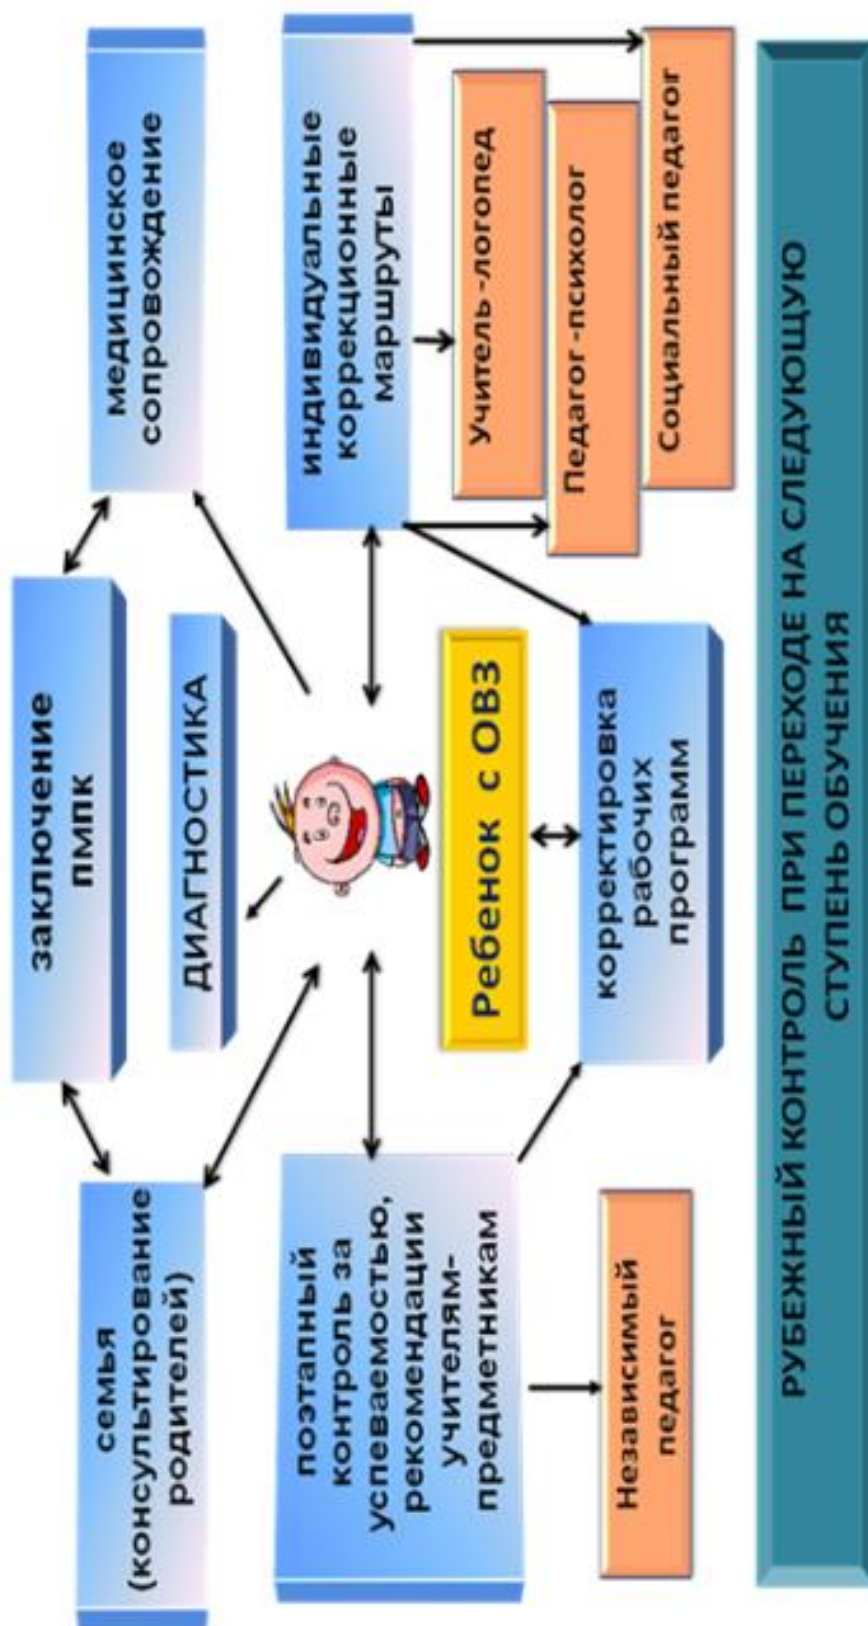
медицинское сопровождение

индивидуальные коррекционные маршруты

Учитель-логопед

Педагог-психолог

Социальный педагог

заключение ПМПК

ДИАГНОСТИКА

Ребенок с ОВЗ

корректировка рабочих программ

семья (консультирование родителей)

поэтапный контроль за успеваемостью, рекомендации учителям-предметникам

Независимый педагог

РУБЕЖНЫЙ КОНТРОЛЬ ПРИ ПЕРЕХОДЕ НА СЛЕДУЮЩУЮ СТУПЕНЬ ОБУЧЕНИЯ